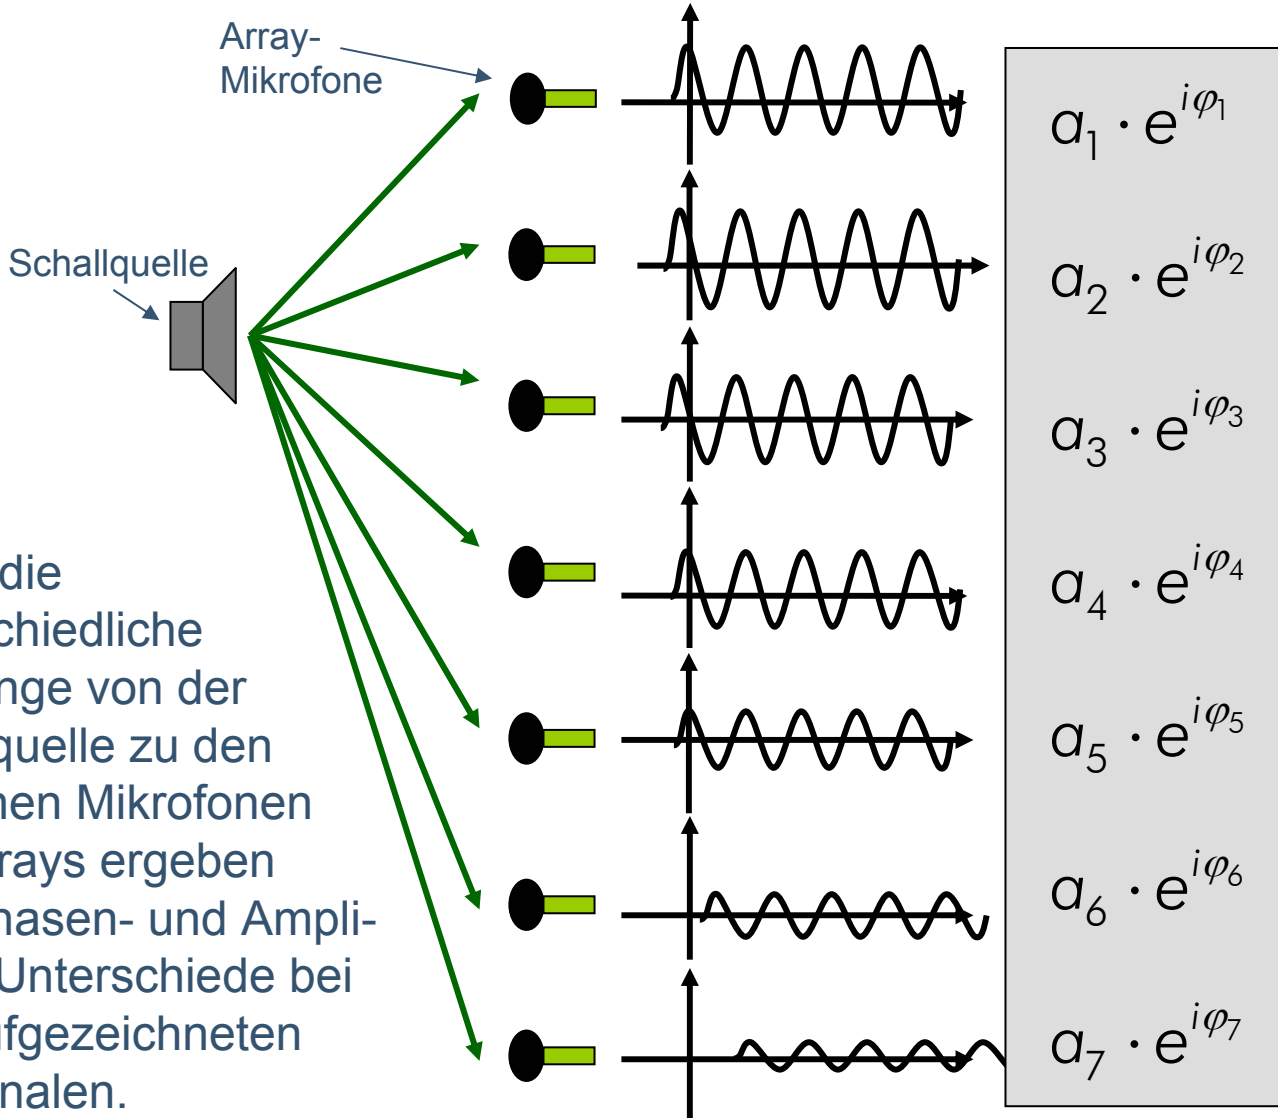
Array-Mikrofone

Schallquelle

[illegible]die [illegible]chiedliche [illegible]nge von der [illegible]quelle zu den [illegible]nen Mikrofonen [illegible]rays ergeben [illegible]hasen- und Ampli-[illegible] Unterschiede bei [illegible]fgezeichneten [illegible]nalen.

$a_1 \cdot e^{i\varphi_1}$

$a_2 \cdot e^{i\varphi_2}$

$a_3 \cdot e^{i\varphi_3}$

$a_4 \cdot e^{i\varphi_4}$

$a_5 \cdot e^{i\varphi_5}$

$a_6 \cdot e^{i\varphi_6}$

$a_7 \cdot e^{i\varphi_7}$